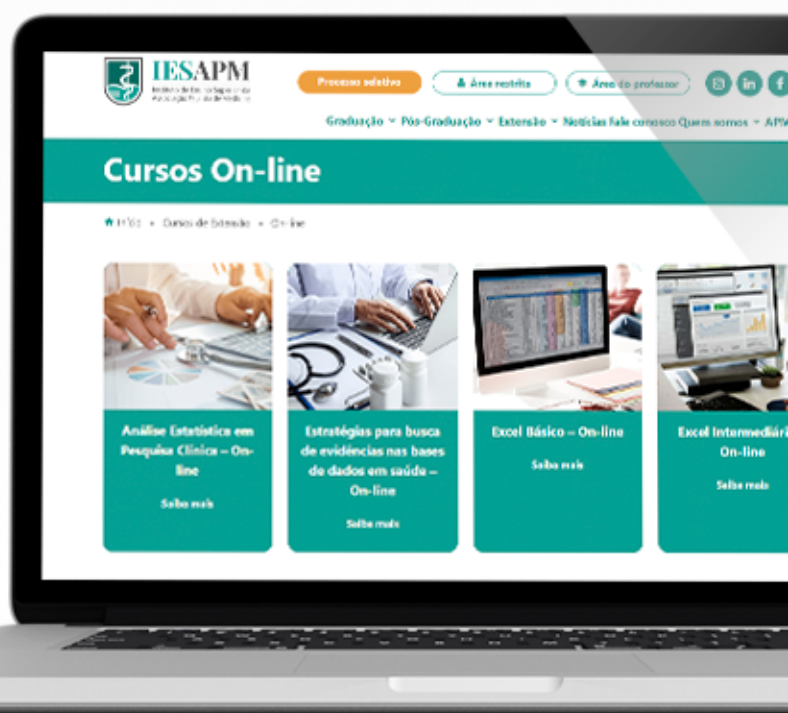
IESAPM
Instituto de Ensino Superior da Associação Paulista de Medicina

Processo seletivo
Área restrita
Área do professor

Graduação Pós-Graduação Extensão Notícias Fale conosco Quem somos APM

Cursos On-line

Início • Cursos de Extensão • On-line

Análise Estatística em Pesquisa Clínica – On-line
Saiba mais

Estratégias para busca de evidências nas bases de dados em saúde – On-line
Saiba mais

Excel Básico – On-line
Saiba mais

Excel Intermediári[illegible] On-line
Saiba mais